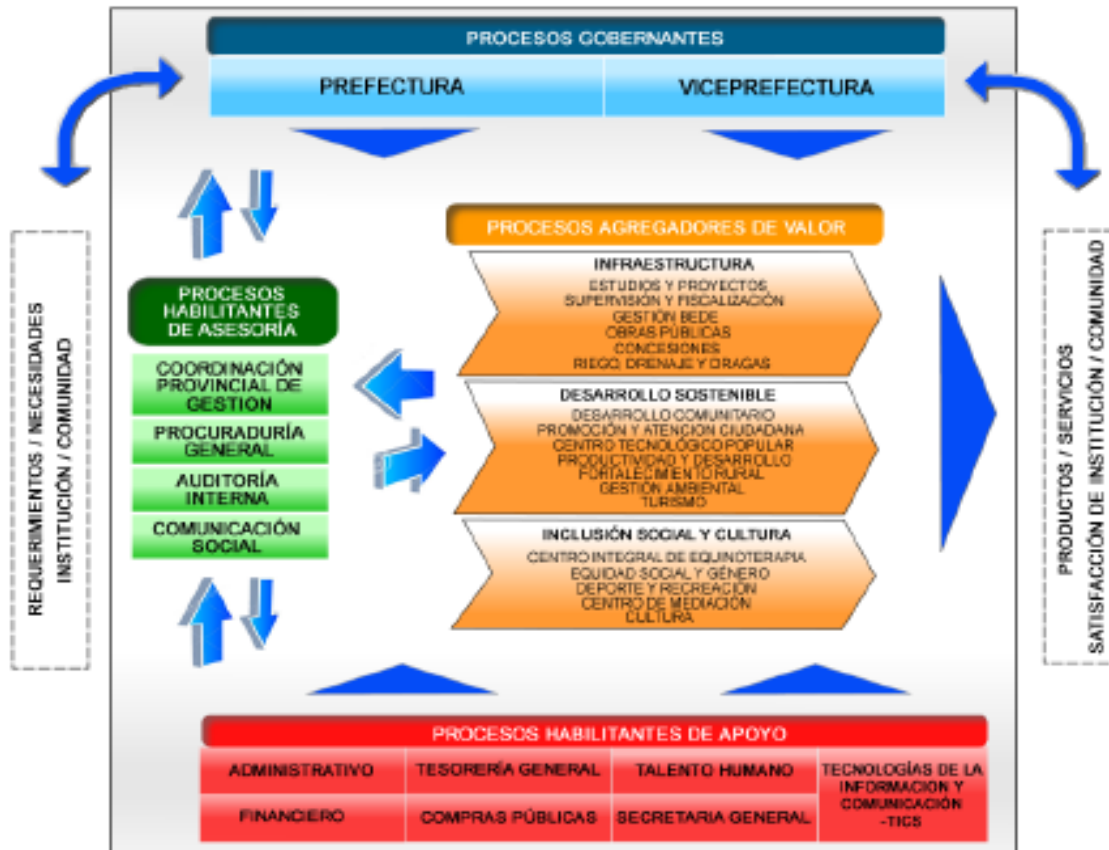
PROCESOS GOBERNANTES

PREFECTURA

VICEPREFECTURA

REQUERIMIENTOS / NECESIDADES
INSTITUCIÓN / COMUNIDAD

PROCESOS HABILITANTES DE ASESORÍA

COORDINACIÓN PROVINCIAL DE GESTION

PROCURADURÍA GENERAL

AUDITORÍA INTERNA

COMUNICACIÓN SOCIAL

PROCESOS AGREGADORES DE VALOR

INFRAESTRUCTURA
ESTUDIOS Y PROYECTOS
SUPERVISIÓN Y FISCALIZACIÓN
GESTIÓN BEDE
OBRAS PÚBLICAS
CONCESIONES
RIEGO, DRENAJE Y DRAGAS

DESARROLLO SOSTENIBLE
DESARROLLO COMUNITARIO
PROMOCIÓN Y ATENCIÓN CIUDADANA
CENTRO TECNOLÓGICO POPULAR
PRODUCTIVIDAD Y DESARROLLO
FORTALECIMIENTO RURAL
GESTIÓN AMBIENTAL
TURISMO

INCLUSIÓN SOCIAL Y CULTURA
CENTRO INTEGRAL DE EQUINOTERAPIA
EQUIDAD SOCIAL Y GÉNERO
DEPORTE Y RECREACIÓN
CENTRO DE MEDIACIÓN
CULTURA

PRODUCTOS / SERVICIOS
SATISFACCIÓN DE INSTITUCIÓN / COMUNIDAD

PROCESOS HABILITANTES DE APOYO

| ADMINISTRATIVO | TESORERÍA GENERAL | TALENTO HUMANO | TECNOLOGÍAS DE LA INFORMACION Y COMUNICACIÓN -TICS |
|---|---|---|---|
| FINANCIERO | COMPRAS PÚBLICAS | SECRETARIA GENERAL | |